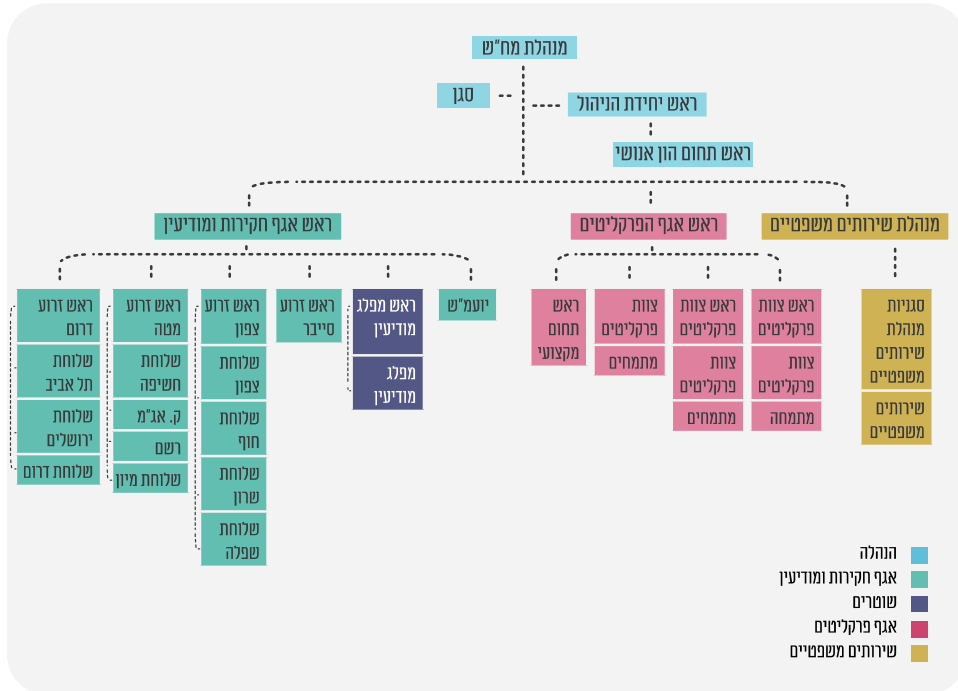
מנהלת מח"ש

סגן

ראש יחידת הניהול

ראש תחום הון אנושי

מנהלת שירותים משפטיים

ראש אגף הפרקליטים

ראש אגף חקירות ומודיעין

סגניות מנהלת שירותים משפטיים

שירותים משפטיים

ראש צוות פרקליטים

צוות פרקליטים

מתמחה

ראש צוות פרקליטים

צוות פרקליטים

מתמחים

צוות פרקליטים

מתמחים

ראש תחום מקצועי

יועמ"ש

ראש מפלג מודיעין

מפלג מודיעין

ראש זרוע סייבר

ראש זרוע צפון

שלוחת צפון

שלוחת חוף

שלוחת שרון

שלוחת שפלה

ראש זרוע מטה

שלוחת חשיפה

ק. אג"מ

רשם

שלוחת מיון

ראש זרוע דרום

שלוחת תל אביב

שלוחת ירושלים

שלוחת דרום

הנהלה

אגף חקירות ומודיעין

שוטרים

אגף פרקליטים

שירותים משפטיים